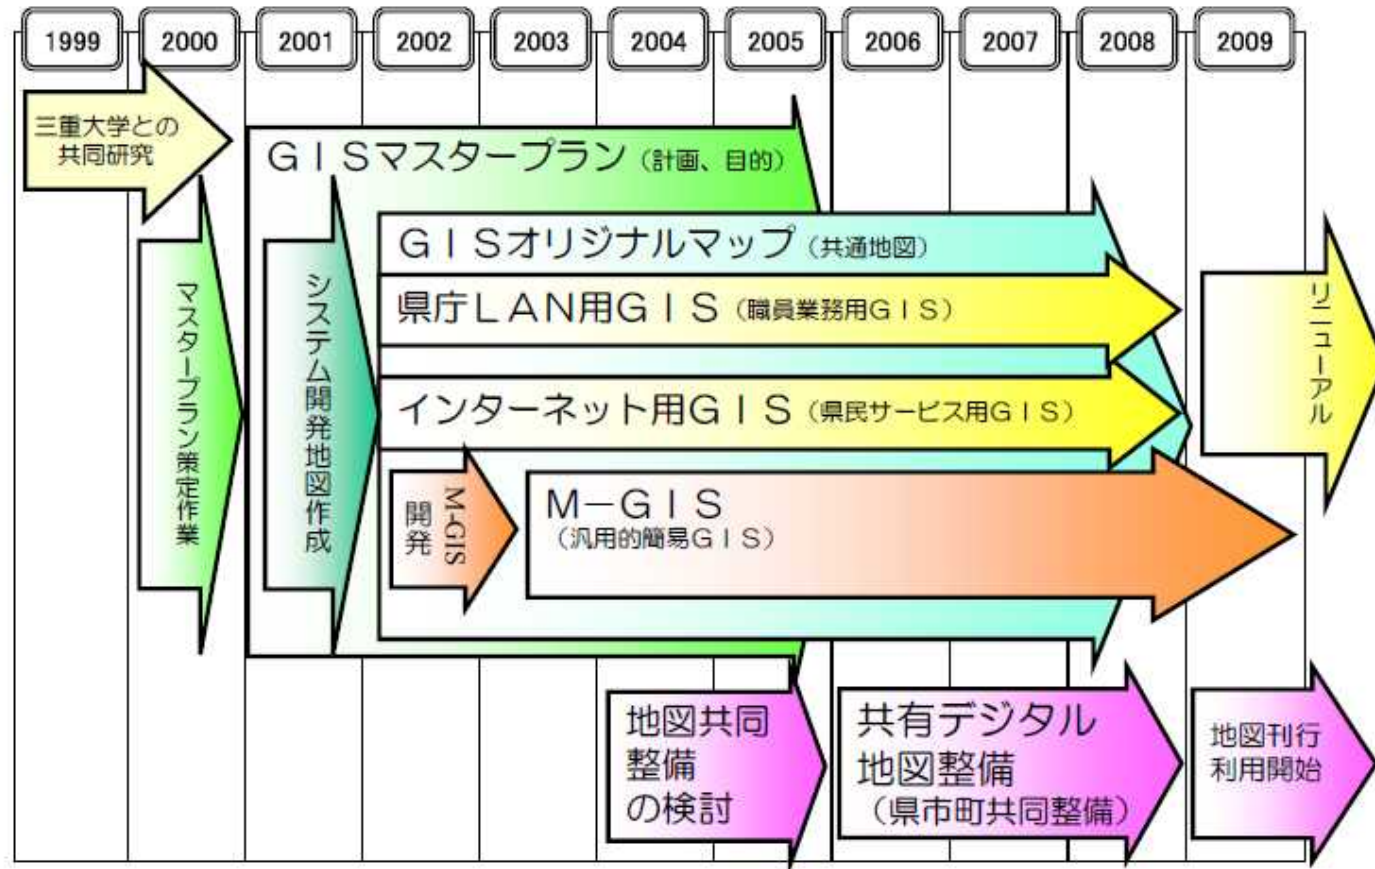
1999 2000 2001 2002 2003 2004 2005 2006 2007 2008 2009

三重大学との共同研究

GISマスタープラン（計画、目的）

マスタープラン策定作業

システム開発地図作成

GISオリジナルマップ（共通地図）

県庁LAN用GIS（職員業務用GIS）

インターネット用GIS（県民サービス用GIS）

M-GIS開発

M-GIS
（汎用的簡易GIS）

リニューアル

地図共同整備の検討

共有デジタル地図整備
（県市町共同整備）

地図刊行利用開始